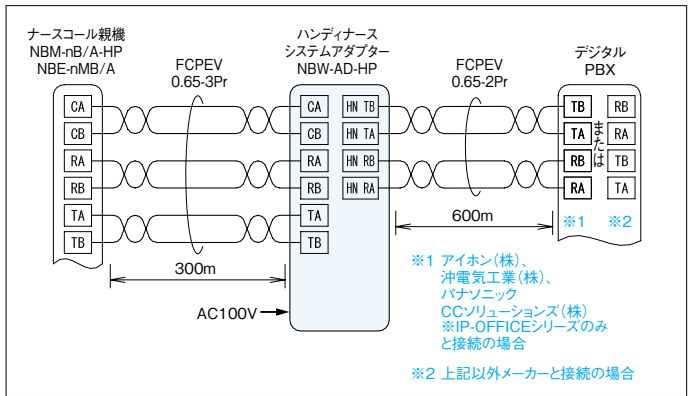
ナースコール親機
NBM-nB/A-HP
NBE-nMB/A

FCPEV
0.65-3Pr

ハンディナース
システムアダプター
NBW-AD-HP

FCPEV
0.65-2Pr

デジタル
PBX

CA
CB
RA
RB
TA
TB

CA
CB
RA
RB
TA
TB

HN TB
HN TA
HN RB
HN RA

TB
TA
RB
RA

または

RB
RA
TB
TA

※1 ※2

600m

300m

AC100V

※1 アイホン(株)、
沖電気工業(株)、
パナソニック
CCソリューションズ(株)
※IP-OFFICEシリーズのみ
と接続の場合

※2 上記以外メーカーと接続の場合